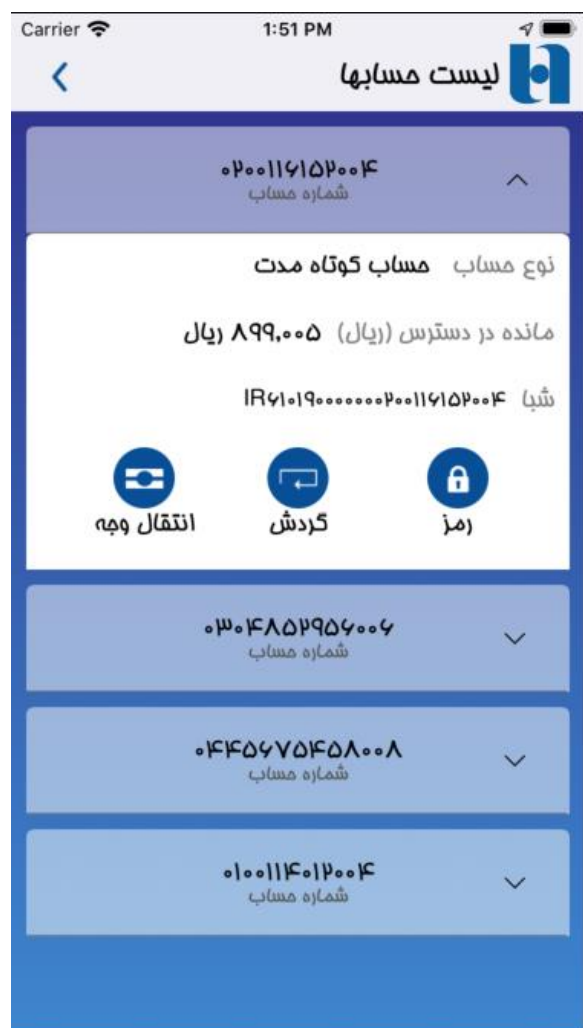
Carrier 1:51 PM

لیست حسابها

۰۲۰۰۱۱۶۱۵۲۰۰۴
شماره حساب

نوع حساب حساب کوتاه مدت

مانده در دسترس (ریال) ۸۹۹,۰۰۵ ریال

شبا IR۶۱۰۱۹۰۰۰۰۰۰۰۰۲۰۰۱۱۶۱۵۲۰۰۴

انتقال وجه
گردش
رمز

۰۳۰۴۸۵۲۹۵۶۰۰۶
شماره حساب

۰۴۴۵۶۷۵۴۵۸۰۰۸
شماره حساب

۰۱۰۰۱۱۴۰۱۲۰۰۴
شماره حساب